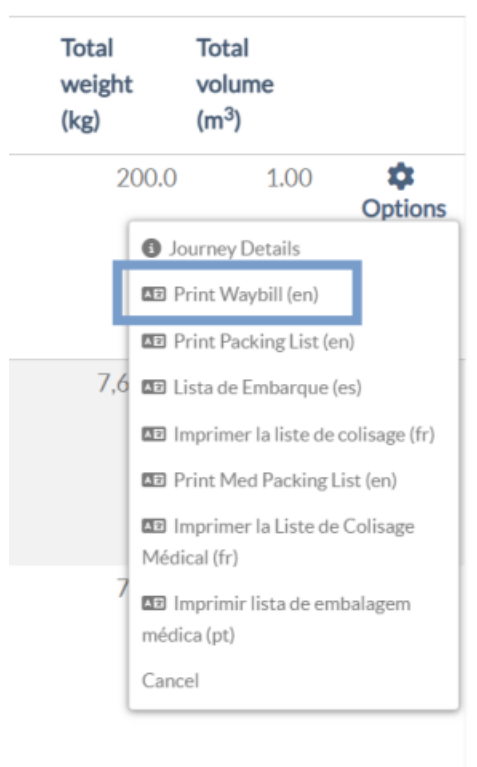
| Total weight (kg) | Total volume ($m^3$) | |
|---|---|---|
| 200.0 | 1.00 | Options |
| 7,6 | | |
| 7 | | |

Journey Details

Print Waybill (en)

Print Packing List (en)

Lista de Embarque (es)

Imprimer la liste de colisage (fr)

Print Med Packing List (en)

Imprimer la Liste de Colisage Médical (fr)

Imprimir lista de embalagem médica (pt)

Cancel